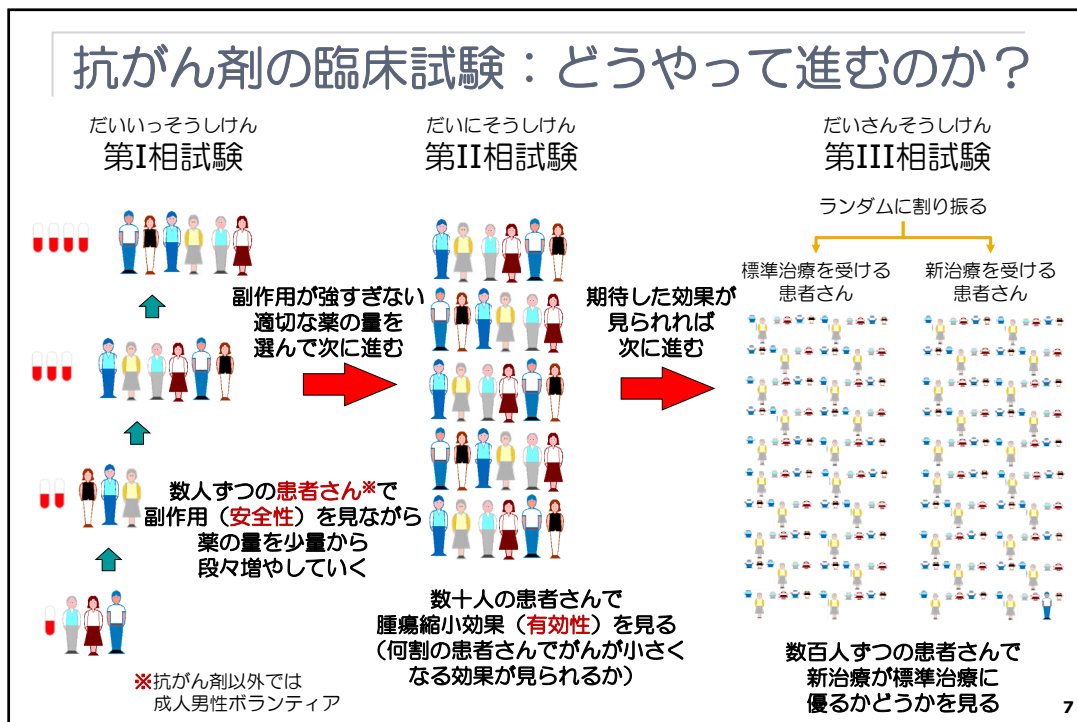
抗がん剤の臨床試験：どうやって進むのか？

だいいっそうしけん
第I相試験

だいにそうしけん
第II相試験

だいさんそうしけん
第III相試験

ランダムに割り振る

標準治療を受ける患者さん

新治療を受ける患者さん

副作用が強すぎない適切な薬の量を選んで次に進む

期待した効果が見られれば次に進む

数人ずつの患者さん※で副作用（安全性）を見ながら薬の量を少量から段々増やしていく

数十人の患者さんで腫瘍縮小効果（有効性）を見る（何割の患者さんでがんが小さくなる効果が見られるか）

数百人ずつの患者さんで新治療が標準治療に優るかどうかを見る

※抗がん剤以外では成人男性ボランティア

7